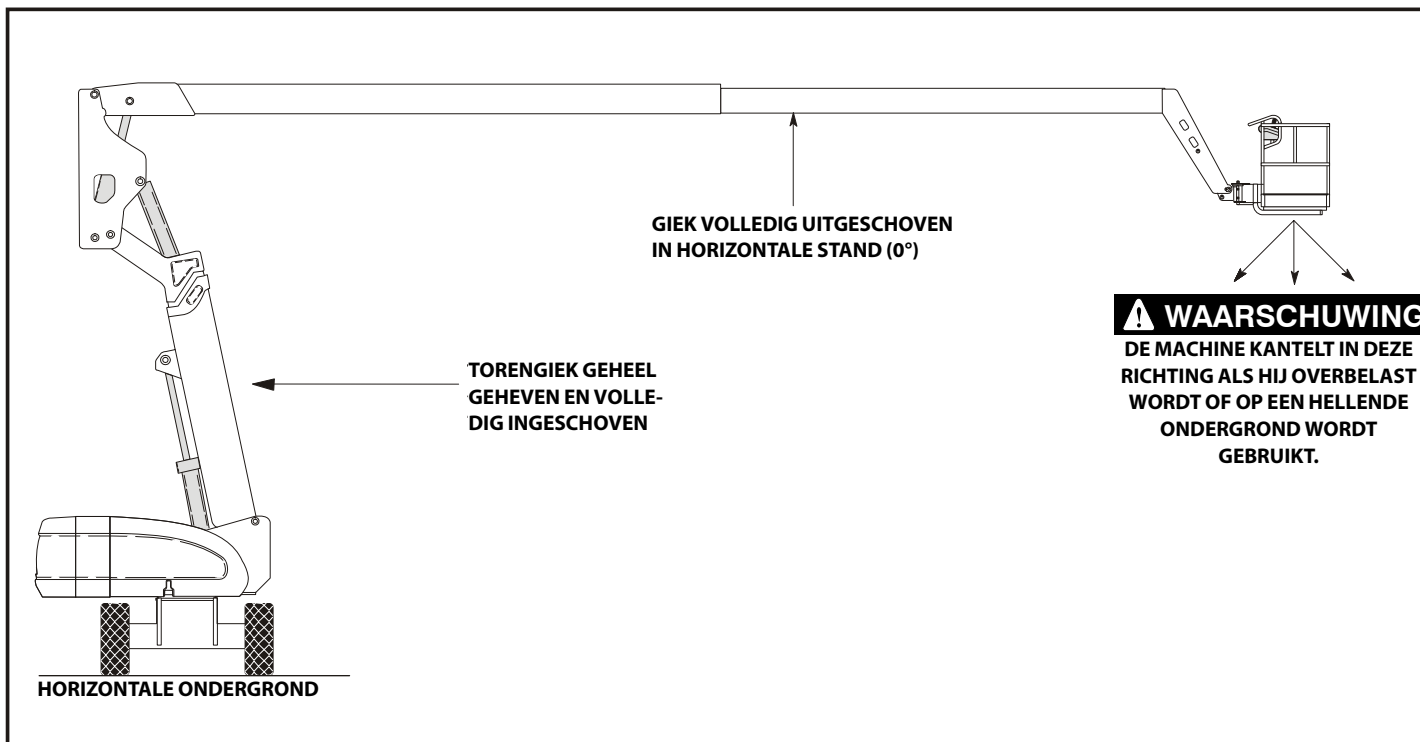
GIEK VOLLEDIG UITGESCHOVEN IN HORIZONTALE STAND (0°)

WAARSCHUWING

DE MACHINE KANTELT IN DEZE RICHTING ALS HIJ OVERBELAST WORDT OF OP EEN HELLENDE ONDERGROND WORDT GEBRUIKT.

TORENGIEK GEHEEL GEHEVEN EN VOLLEDIG INGESCHOVEN

HORIZONTALE ONDERGROND